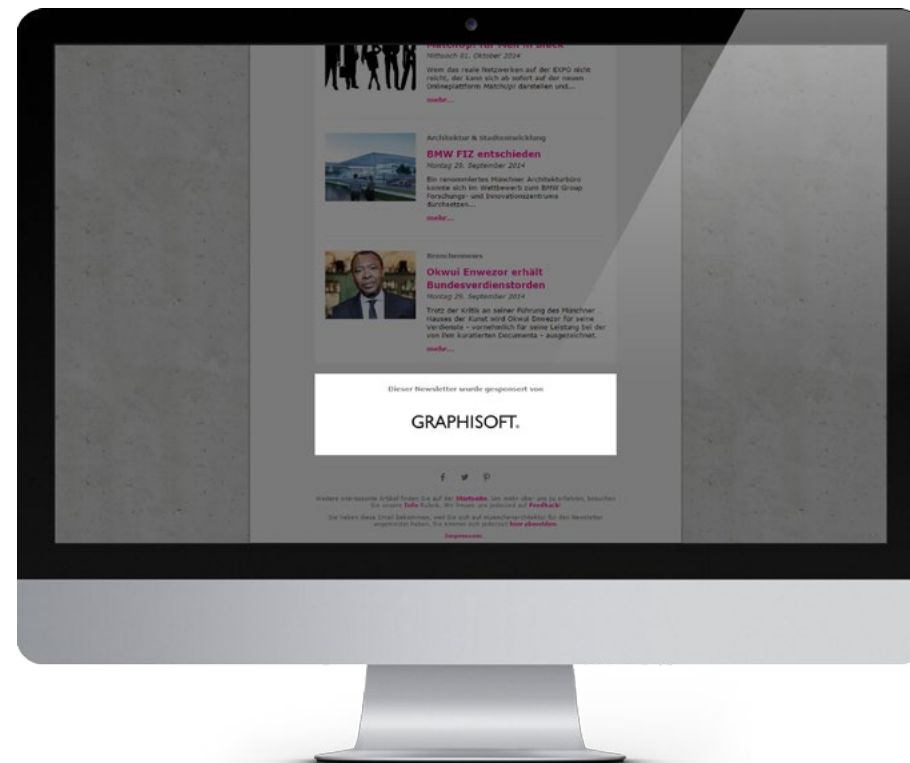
Mittwoch 01. Oktober 2014

Wem das reale Netzwerken auf der EXPO nicht reicht, der kann sich ab sofort auf der neuen Onlineplattform Matchcpi darstellen und...

mehr...

Architektur & Stadtentwicklung

BMW FIZ entschieden

Montag 29. September 2014

Ein renommiertes Münchner Architekturbüro konnte sich im Wettbewerb zum BMW Group Forschungs- und Innovationszentrums durchsetzen...

mehr...

Branchennews

Okwui Enwezor erhält Bundesverdienstorden

Montag 29. September 2014

Trotz der Kritik an seiner Führung des Münchner Hauses der Kunst wird Okwui Enwezor für seine Verdienste - vornehmlich für seine Leistung bei der von ihm kuratierten Documenta - ausgezeichnet.

mehr...

Dieser Newsletter wurde gesponsert von

GRAPHISOFT.

Weitere interessante Artikel finden Sie auf der Startseite. Um mehr über uns zu erfahren, besuchen Sie unsere Info Rubrik. Wir freuen uns jederzeit auf Feedback!

Sie haben diese Email bekommen, weil Sie sich auf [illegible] für den Newsletter angemeldet haben. Sie können sich jederzeit hier abmelden.

Impressum